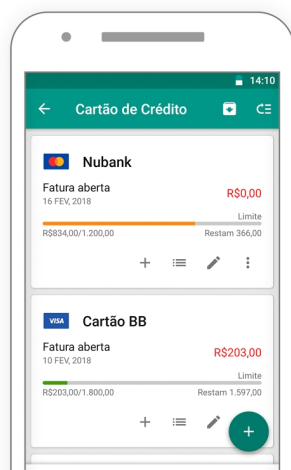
14:10

Cartão de Crédito

Nubank

Fatura aberta
16 FEV, 2018

R$0,00

Limite
R$834,00/1.200,00
Restam 366,00

VISA

Cartão BB

Fatura aberta
10 FEV, 2018

R$203,00

Limite
R$203,00/1.800,00
Restam 1.597,00